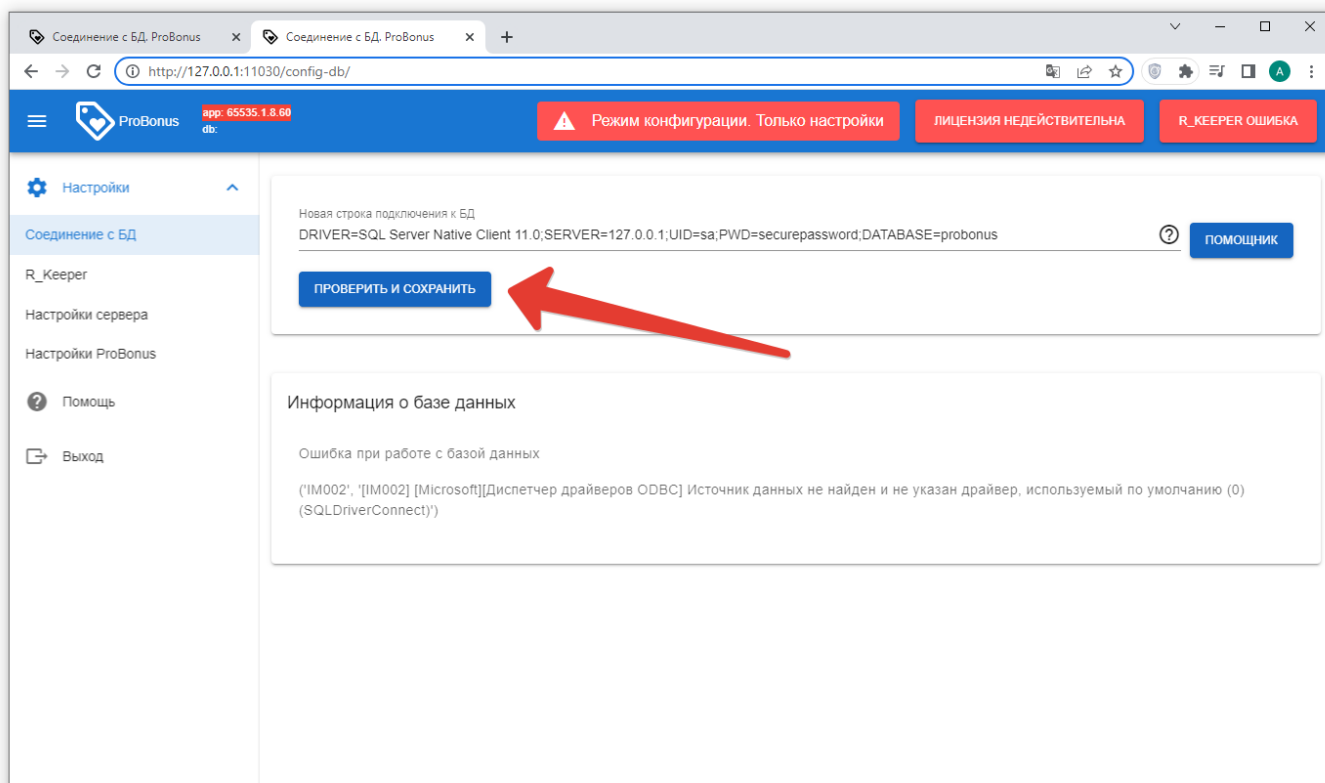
Соединение с БД. ProBonus
Соединение с БД. ProBonus
+
http://127.0.0.1:11030/config-db/
A

ProBonus
app: 65535.1.8.60
db:
Режим конфигурации. Только настройки
ЛИЦЕНЗИЯ НЕДЕЙСТВИТЕЛЬНА
R_KEEPER ОШИБКА

Настройки
Соединение с БД
R_Keeper
Настройки сервера
Настройки ProBonus
Помощь
Выход

Новая строка подключения к БД
DRIVER=SQL Server Native Client 11.0;SERVER=127.0.0.1;UID=sa;PWD=securepassword;DATABASE=probonus
ПОМОЩНИК
ПРОВЕРИТЬ И СОХРАНИТЬ

Информация о базе данных

Ошибка при работе с базой данных

('IM002', '[IM002] [Microsoft][Диспетчер драйверов ODBC] Источник данных не найден и не указан драйвер, используемый по умолчанию (0) (SQLDriverConnect)')